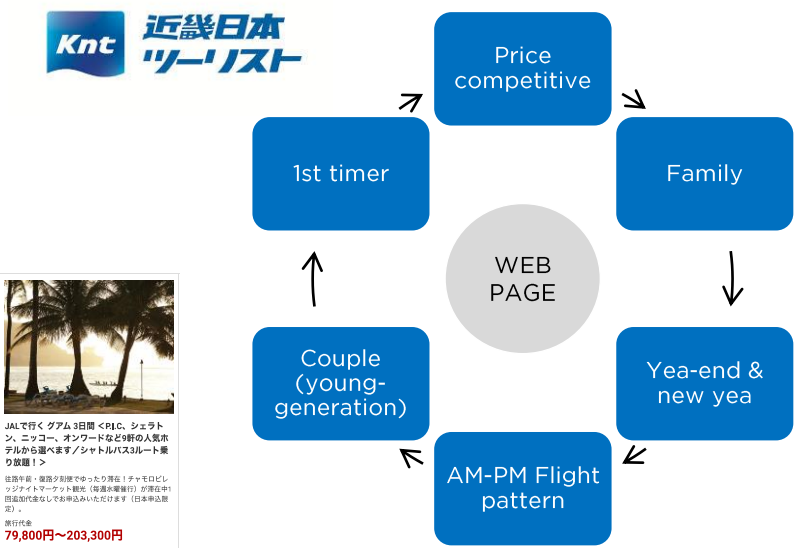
Knt 近畿日本ツーリスト

Price competitive

Family

Yea-end & new yea

AM-PM Flight pattern

Couple (young-generation)

1st timer

WEB PAGE

JALで行く グアム 3日間 <P.I.C、シェラトン、ニッコー、オンワードなど9軒の人気ホテルから選べます／シャトルバス3ルート乗り放題！>

往路午前・復路夕刻便でゆったり滞在！チャモロビレッジナイトマーケット観光（毎週水曜催行）が滞在中1回追加代金なしでお申込みいただけます（日本申込限定）。

旅行代金
79,800円～203,300円